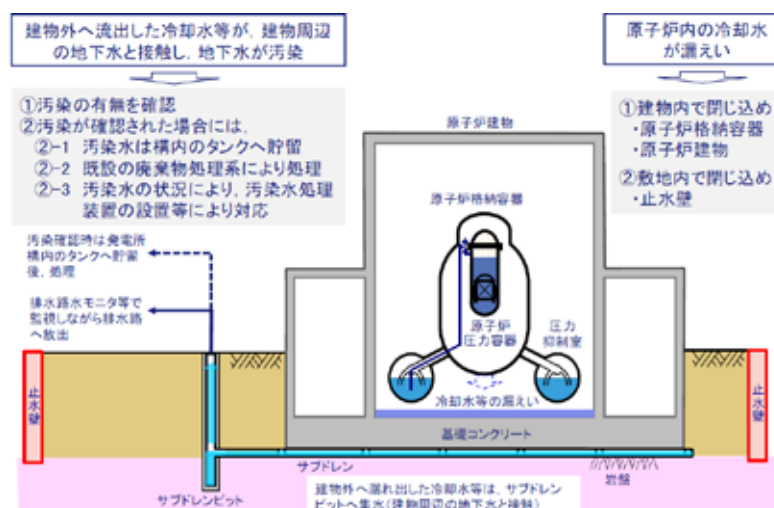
建物外へ流出した冷却水等が，建物周辺の地下水と接触し，地下水が汚染

①汚染の有無を確認
②汚染が確認された場合には，
②-1 汚染水は構内のタンクへ貯留
②-2 既設の廃棄物処理系により処理
②-3 汚染水の状況により，汚染水処理装置の設置等により対応

原子炉内の冷却水が漏えい

①建物内で閉じ込め
・原子炉格納容器
・原子炉建物
②敷地内で閉じ込め
・止水壁

原子炉建物

原子炉格納容器

汚染確認時は発電所構内のタンクへ貯留後，処理

排水路水モニタ等で監視しながら排水路へ放出

原子炉圧力容器

圧力抑制室

冷却水等の漏えい

止水壁

止水壁

基礎コンクリート

サブドレン

サブドレンピット

岩盤

建物外へ漏れ出した冷却水等は，サブドレンピットへ集水(建物周辺の地下水と接触)